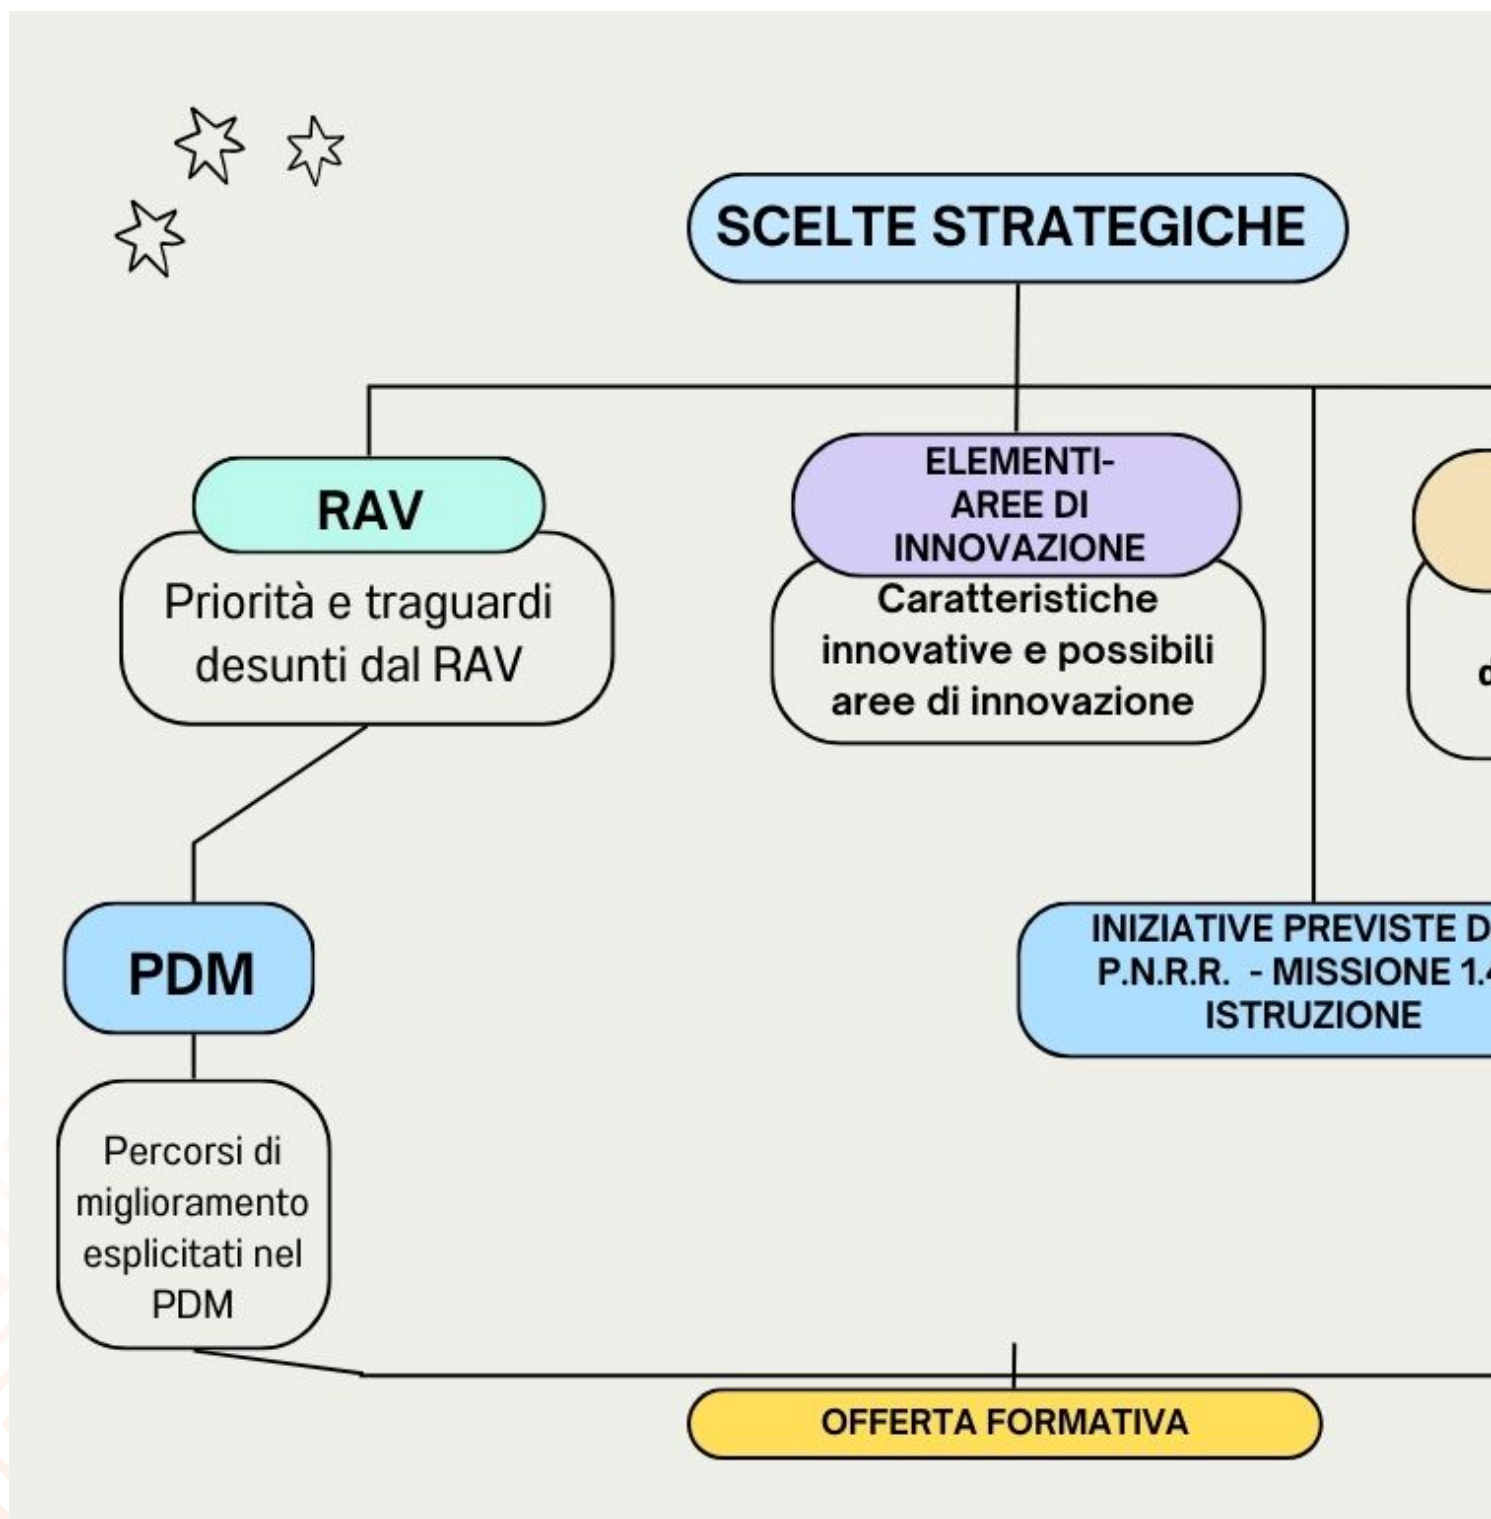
SCELTE STRATEGICHE

RAV

Priorità e traguardi desunti dal RAV

ELEMENTI-AREE DI INNOVAZIONE

Caratteristiche innovative e possibili aree di innovazione

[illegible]

PDM

Percorsi di miglioramento esplicitati nel PDM

INIZIATIVE PREVISTE D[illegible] P.N.R.R. - MISSIONE 1.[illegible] ISTRUZIONE

OFFERTA FORMATIVA